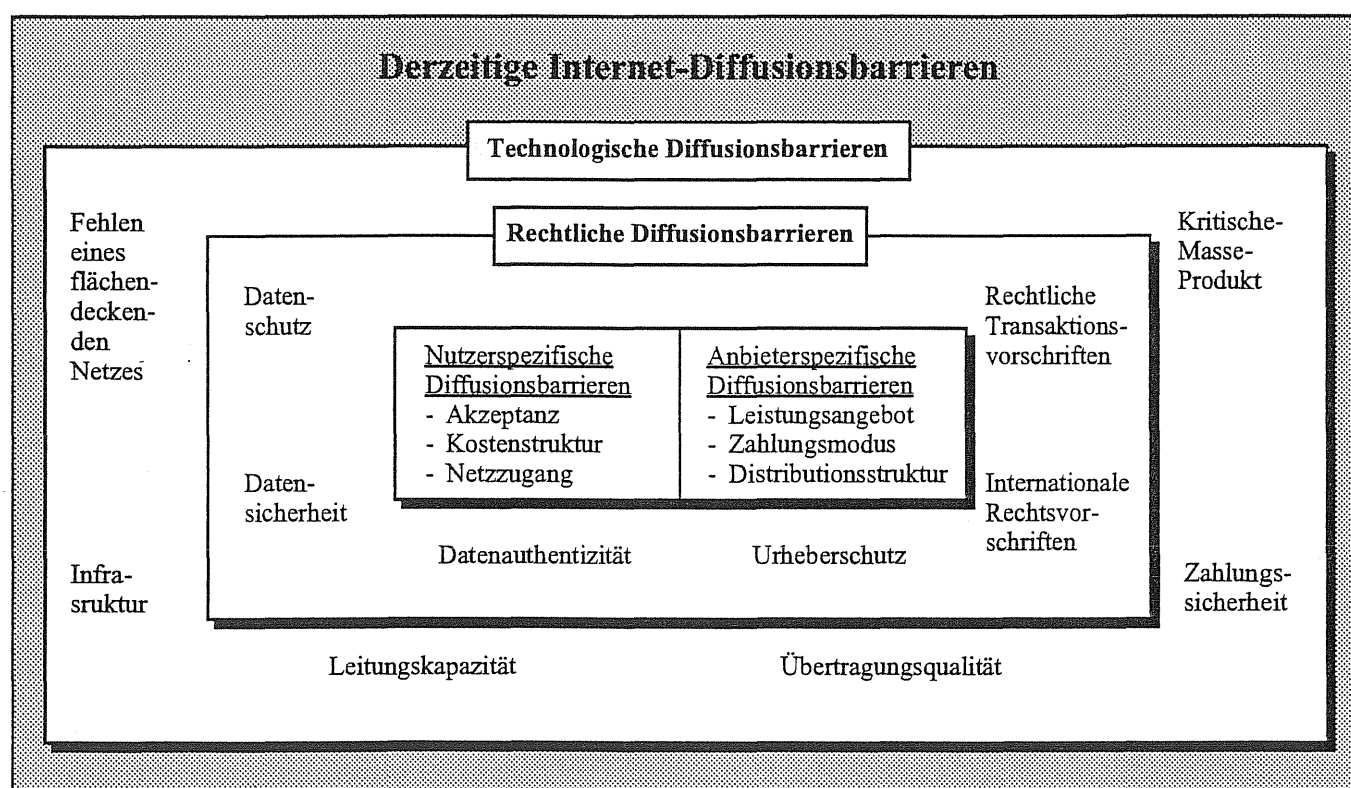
Derzeitige Internet-Diffusionsbarrieren

Technologische Diffusionsbarrieren

Fehlen eines flächendeckenden Netzes

Kritische-Masse-Produkt

Rechtliche Diffusionsbarrieren

Datenschutz

Rechtliche Transaktionsvorschriften

Nutzerspezifische Diffusionsbarrieren
- Akzeptanz
- Kostenstruktur
- Netzzugang

Anbieterspezifische Diffusionsbarrieren
- Leistungsangebot
- Zahlungsmodus
- Distributionsstruktur

Datensicherheit

Internationale Rechtsvorschriften

Datenauthentizität

Urheberschutz

Infrasruktur

Zahlungssicherheit

Leitungskapazität

Übertragungsqualität